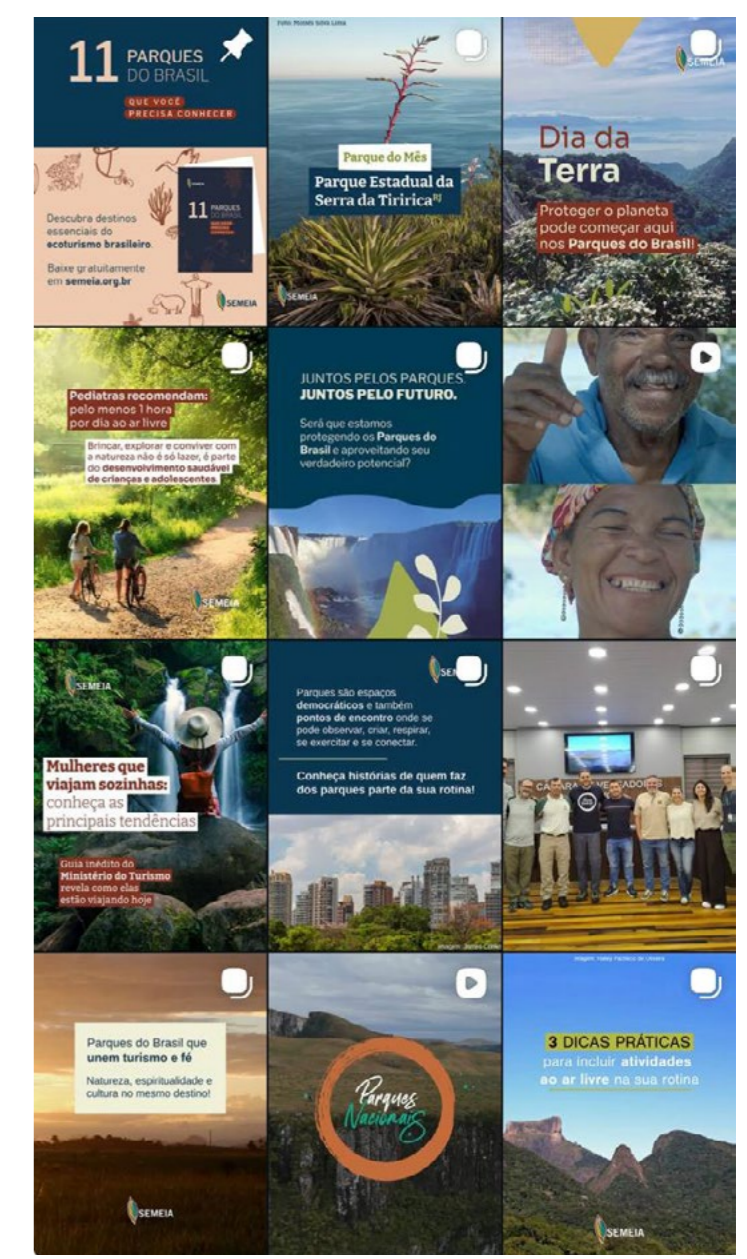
11 PARQUES DO BRASIL

QUE VOCÊ PRECISA CONHECER

Descubra destinos essenciais do ecoturismo brasileiro.

Baixe gratuitamente em semeia.org.br

11 PARQUES DO BRASIL

SEMEIA

Foto: Moisés Sodo Lima

Parque do Mês

Parque Estadual da Serra da Tiririca RJ

SEMEIA

SEMEIA

Dia da Terra

Proteger o planeta pode começar aqui nos Parques do Brasil!

Pediatras recomendam: pelo menos 1 hora por dia ao ar livre

Brincar, explorar e conviver com a natureza não é só lazer, é parte do desenvolvimento saudável de crianças e adolescentes.

SEMEIA

JUNTOS PELOS PARQUES. JUNTOS PELO FUTURO.

Será que estamos protegendo os Parques do Brasil e aproveitando seu verdadeiro potencial?

SEMEIA

Mulheres que viajam sozinhas: conheça as principais tendências

Guia inédito do Ministério do Turismo revela como elas estão viajando hoje

SEMEIA

Parques são espaços democráticos e também pontos de encontro onde se pode observar, criar, respirar, se exercitar e se conectar.

Conheça histórias de quem faz dos parques parte da sua rotina!

Imagem: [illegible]

CÂMARA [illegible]

Parques do Brasil que unem turismo e fé

Natureza, espiritualidade e cultura no mesmo destino!

SEMEIA

Parques Nacionais

Imagem: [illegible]

3 DICAS PRÁTICAS para incluir atividades ao ar livre na sua rotina

SEMEIA